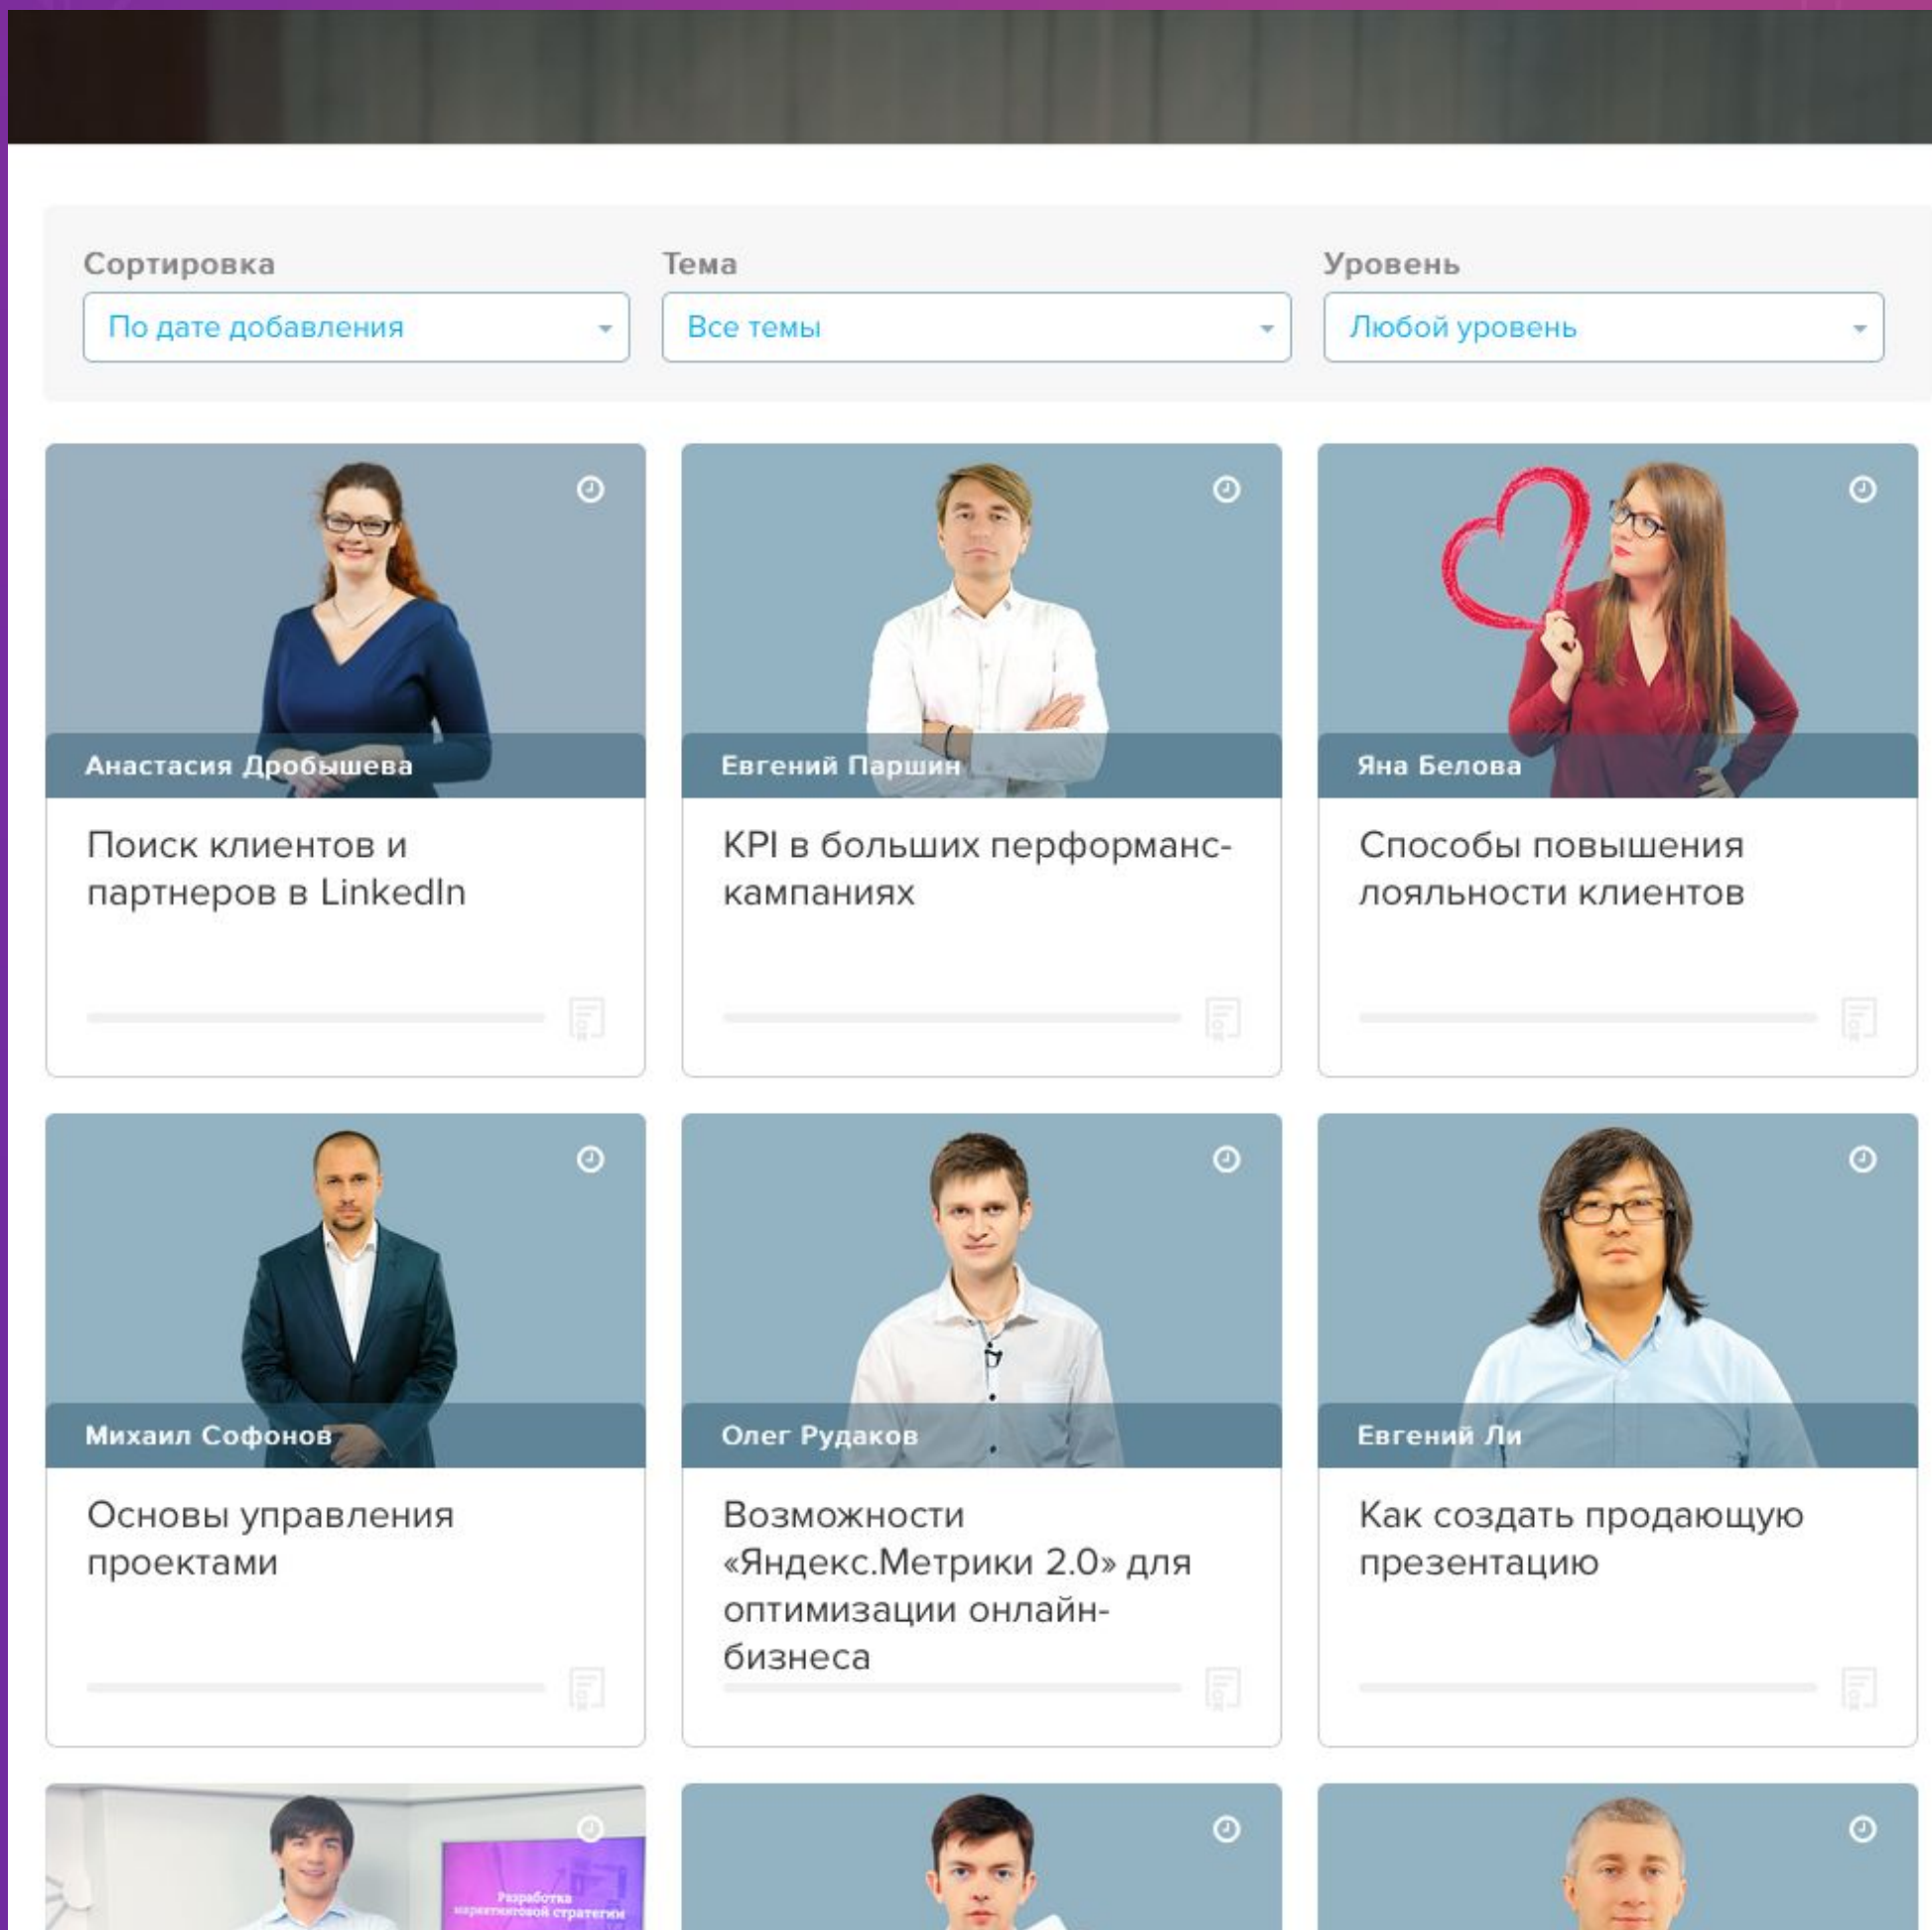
Сортировка
По дате добавления

Тема
Все темы

Уровень
Любой уровень

Анастасия Дробышева
Поиск клиентов и партнеров в LinkedIn

Евгений Паршин
KPI в больших перформанс-кампаниях

Яна Белова
Способы повышения лояльности клиентов

Михаил Софонов
Основы управления проектами

Олег Рудаков
Возможности «Яндекс.Метрики 2.0» для оптимизации онлайн-бизнеса

Евгений Ли
Как создать продающую презентацию

Разработка маркетинговой стратегии